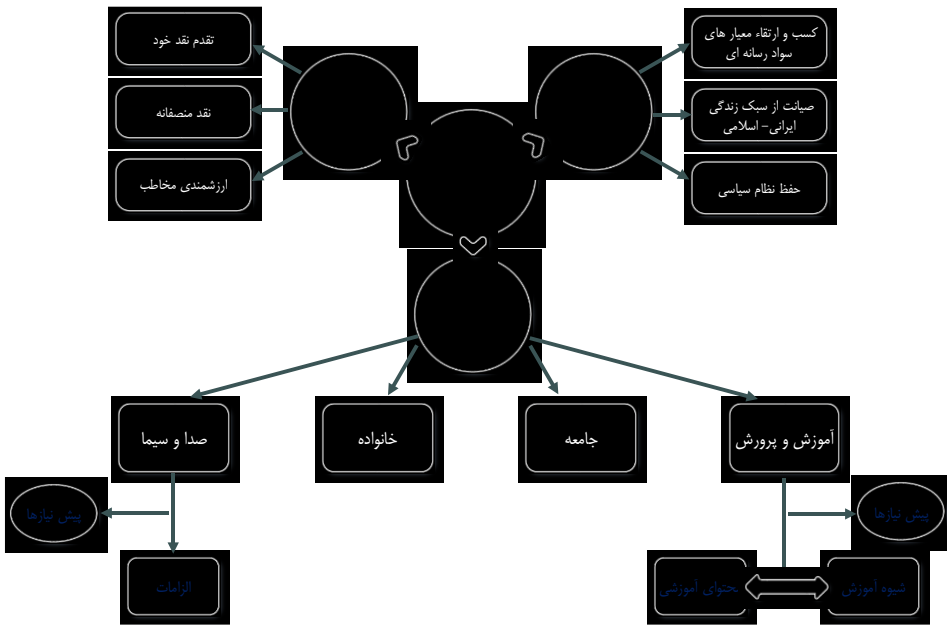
تقدم نقد خود

نقد منصفانه

ارزشمندی مخاطب

کسب و ارتقاء معیار های سواد رسانه ای

صیانت از سبک زندگی ایرانی- اسلامی

حفظ نظام سیاسی

صدا و سیما

خانواده

جامعه

آموزش و پرورش

پیش نیازها

الزامات

پیش نیازها

محتوای آموزشی

شیوه آموزش